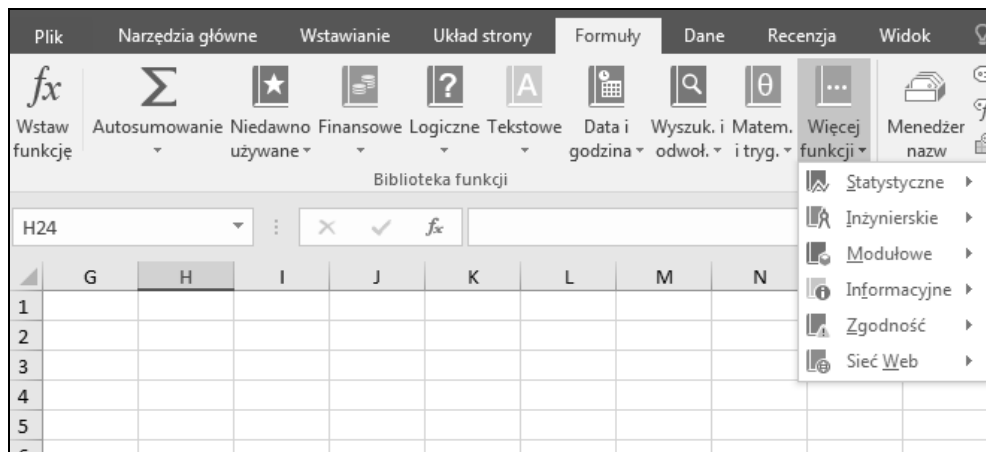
Plik Narzędzia główne Wstawianie Układ strony Formuły Dane Recenzja Widok

$fx$ Wstaw funkcję

Autosumowanie

Niedawno używane

Finansowe

Logiczne

Tekstowe

Data i godzina

Wyszuk. i odwoł.

Matem. i tryg.

Więcej funkcji

Menedżer nazw

Biblioteka funkcji

Statystyczne

Inżynierskie

Modułowe

Informacyjne

Zgodność

Sieć Web

H24

$f_x$

| | G | H | I | J | K | L | M | N |
|---|---|---|---|---|---|---|---|---|
| 1 | | | | | | | | |
| 2 | | | | | | | | |
| 3 | | | | | | | | |
| 4 | | | | | | | | |
| 5 | | | | | | | | |